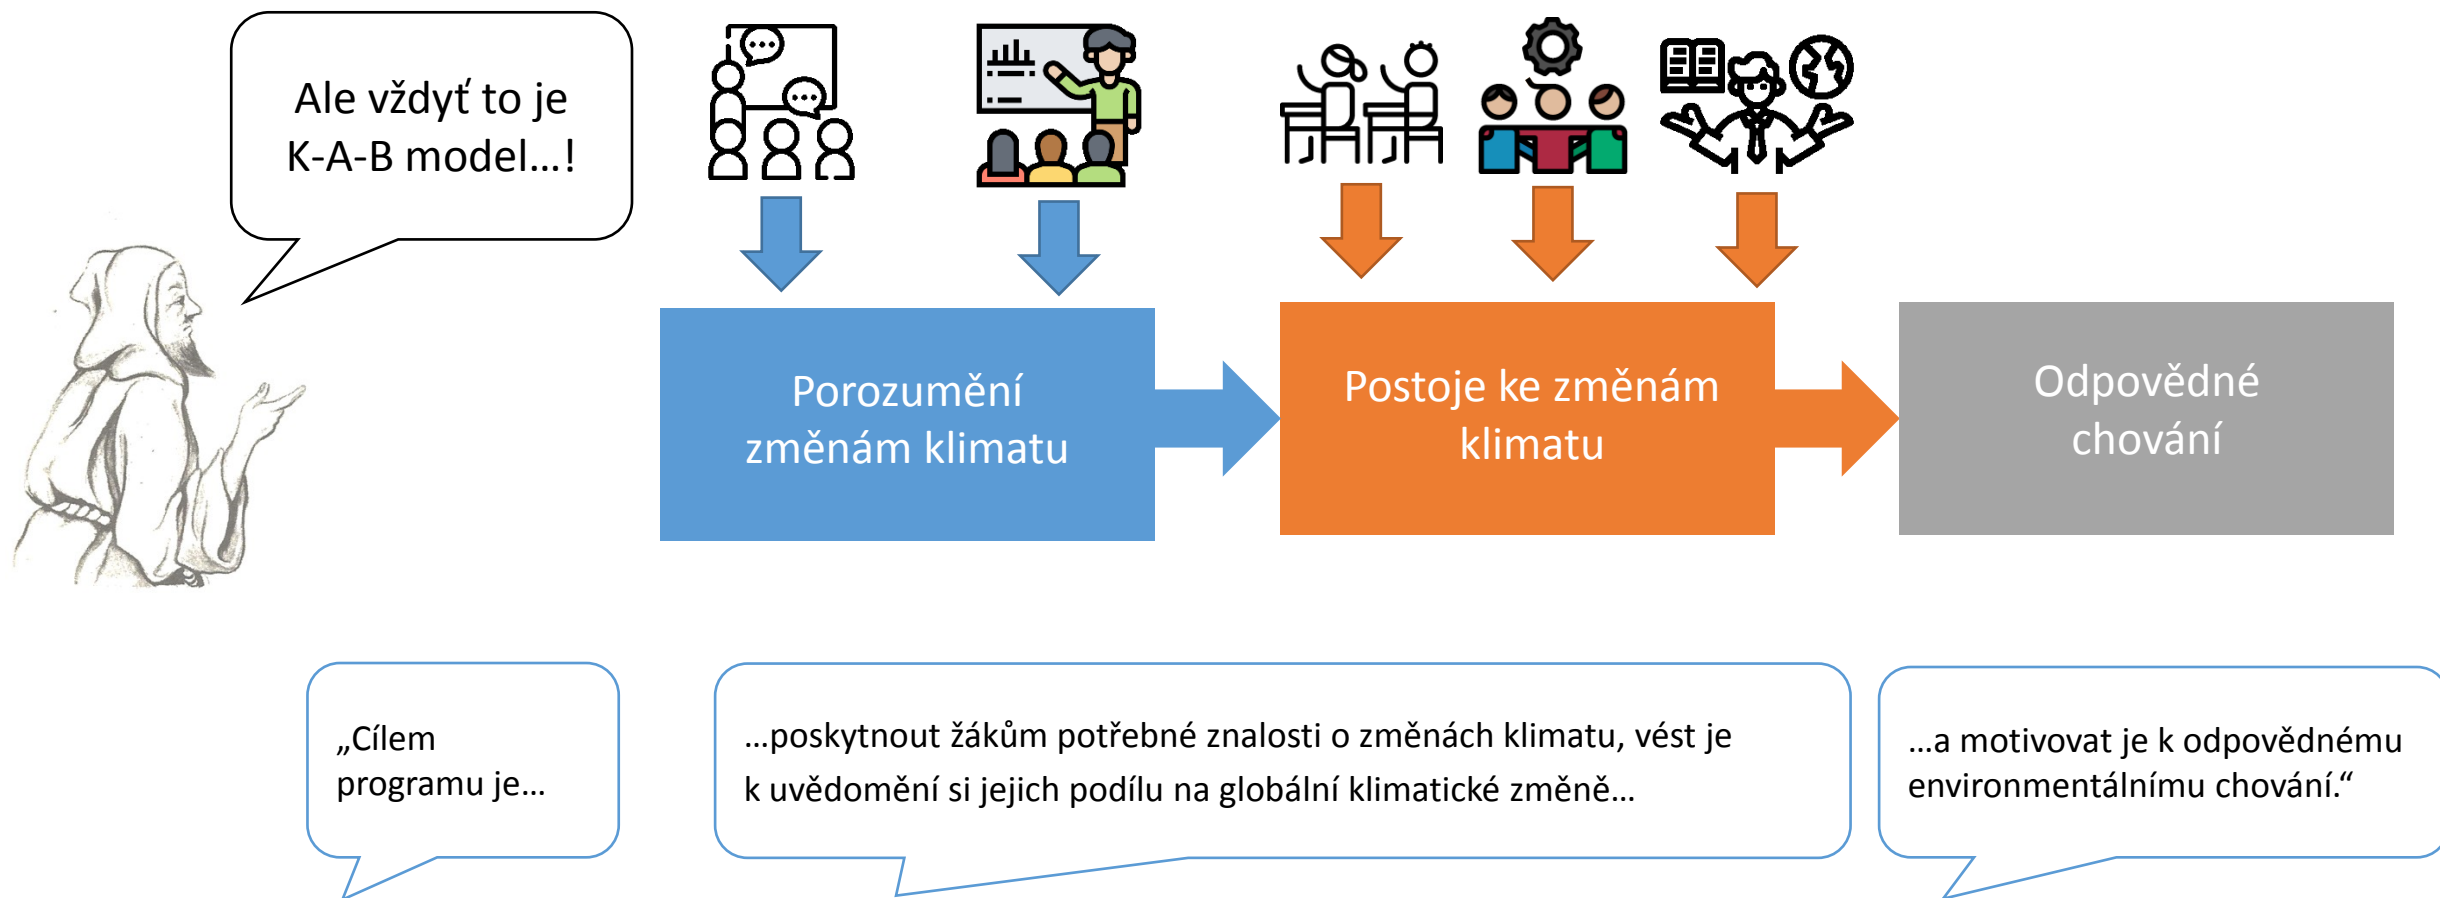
Ale vždyť to je K-A-B model…!

Porozumění změnám klimatu

Postoje ke změnám klimatu

Odpovědné chování

„Cílem programu je…

…poskytnout žákům potřebné znalosti o změnách klimatu, vést je k uvědomění si jejich podílu na globální klimatické změně…

…a motivovat je k odpovědnému environmentálnímu chování.“